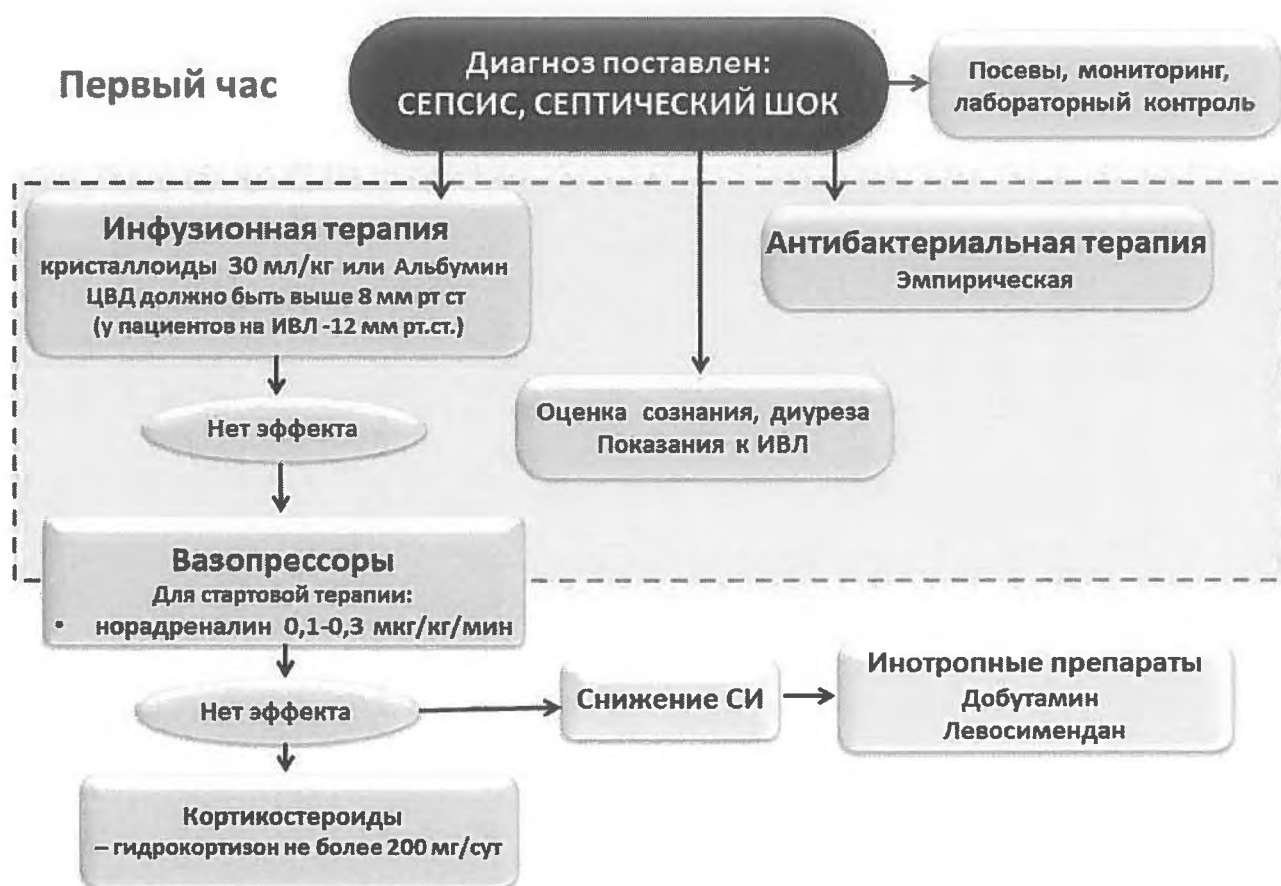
Первый час

Диагноз поставлен: СЕПСИС, СЕПТИЧЕСКИЙ ШОК

Посевы, мониторинг, лабораторный контроль

Инфузионная терапия
кристаллоиды 30 мл/кг или Альбумин
ЦВД должно быть выше 8 мм рт ст
(у пациентов на ИВЛ -12 мм рт.ст.)

Антибактериальная терапия
Эмпирическая

Нет эффекта

Оценка сознания, диуреза
Показания к ИВЛ

Вазопрессоры
Для стартовой терапии:
• норадреналин 0,1-0,3 мкг/кг/мин

Нет эффекта

Снижение СИ

Инотропные препараты
Добутамин
Левосимендан

Кортикостероиды
– гидрокортизон не более 200 мг/сут